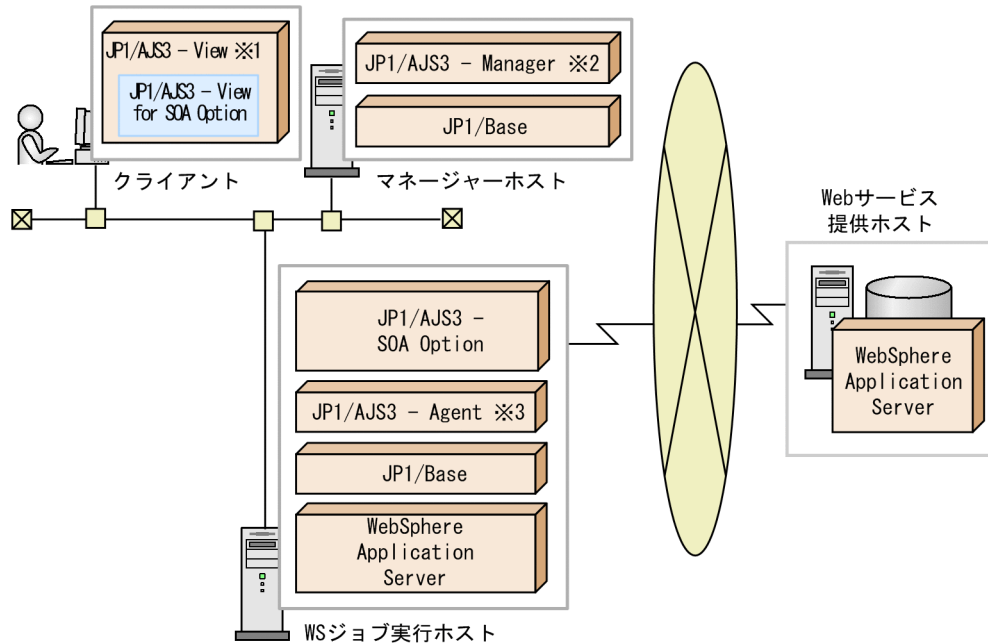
JP1/AJS3 - View ※1

JP1/AJS3 - View for SOA Option

クライアント

JP1/AJS3 - Manager ※2

JP1/Base

マネージャーホスト

Webサービス提供ホスト

JP1/AJS3 - SOA Option

JP1/AJS3 - Agent ※3

JP1/Base

WebSphere Application Server

WSジョブ実行ホスト

WebSphere Application Server